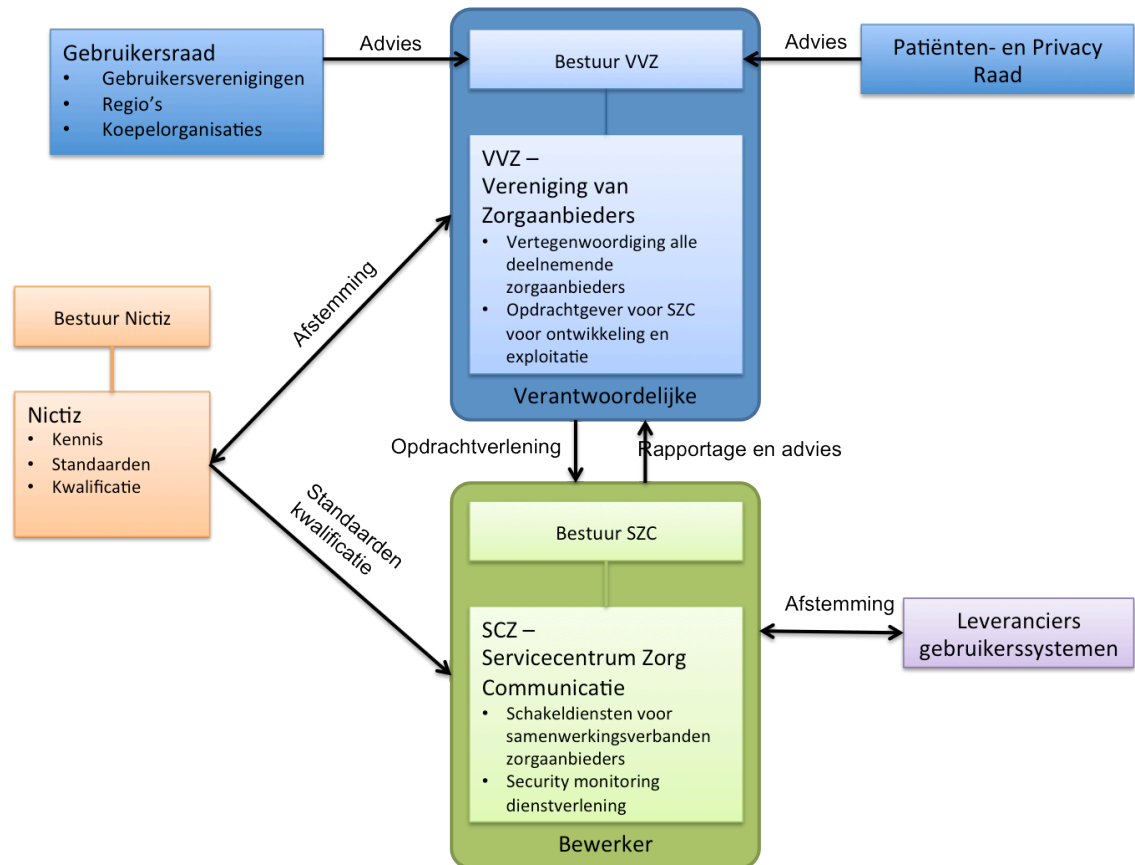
Gebruikersraad
- Gebruikersverenigingen
- Regio's
- Koepelorganisaties

Advies

Bestuur VVZ

Advies

Patiënten- en Privacy Raad

VVZ – Vereniging van Zorgaanbieders
- Vertegenwoordiging alle deelnemende zorgaanbieders
- Opdrachtgever voor SZC voor ontwikkeling en exploitatie

Verantwoordelijke

Bestuur Nictiz

Afstemming

Nictiz
- Kennis
- Standaarden
- Kwalificatie

Opdrachtverlening

Rapportage en advies

Standaarden kwalificatie

Bestuur SZC

Afstemming

Leveranciers gebruikerssystemen

SCZ – Servicecentrum Zorg Communicatie
- Schakeldiensten voor samenwerkingsverbanden zorgaanbieders
- Security monitoring dienstverlening

Bewerker